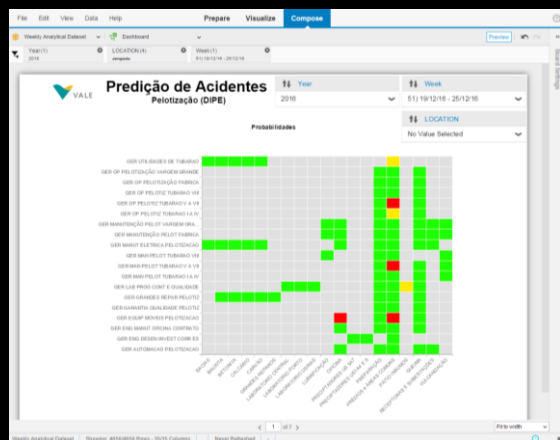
File Edit View Data Help

Prepare Visualize Compose

Weekly Analytical Dataset Dashboard

Preview

Year (1) 2016

LOCATION (4) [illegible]

Week (1) 51) 19/12/16 - 25/12/16

VALE

Predição de Acidentes

Pelotização (DIPE)

Year

2016

Week

51) 19/12/16 - 25/12/16

LOCATION

No Value Selected

Probabilidades

GER UTILIDADES DE TUBARAO
GER OP PELOTIZAÇÃO VARGEM GRANDE
GER OP PELOTIZAÇÃO FABRICA
GER OP PELOTIZ TUBARAO VIII
GER OP PELOTIZ TUBARAO V A VII
GER OP PELOTIZ TUBARAO I A IV
GER MANUTENÇÃO PELOT VARGEM GRA...
GER MANUTENÇÃO PELOT FABRICA
GER MANUT ELETRICA PELOTIZACAO
GER MAN PELOT TUBARAO VIII
GER MAN PELOT TUBARAO V A VII
GER MAN PELOT TUBARAO I A IV
GER LAB PROD CONT E QUALIDADE
GER GRANDES REPAR PELOTIZ
GER GARANTIA QUALIDADE PELOTIZ
GER EQUIP MOVEIS PELOTIZACAO
GER ENG MANUT OFICINA CONTRATO
GER ENG DESEN INVEST CORR ES
GER AUTOMACAO PELOTIZACAO

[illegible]

1 of 7

Fit to width